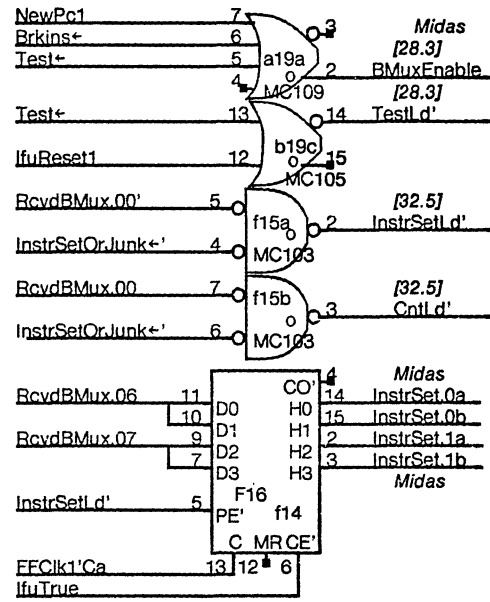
NewPc1 7
Brkins← 6
Test← 5
4
a19a
o
MC109
3
Midas
[28.3]
2 BMuxEnable
[28.3]

Test← 13
IfuReset1 12
b19c
o
MC105
14 TestLd'
15

RcvdBMux.00' 5
InstrSetOrJunk←' 4
f15a
o
MC103
[32.5]
2 InstrSetLd'

RcvdBMux.00 7
InstrSetOrJunk←' 6
f15b
o
MC103
[32.5]
3 CntLd'

RcvdBMux.06 11
10
RcvdBMux.07 9
7
D0
D1
D2
D3
CO'
4
H0
H1
H2
H3
Midas
14 InstrSet.0a
15 InstrSet.0b
2 InstrSet.1a
3 InstrSet.1b
Midas
F16
f14
InstrSetLd' 5
PE'
C MR CE'
FFClk1'Ca 13 12 6
IfuTrue